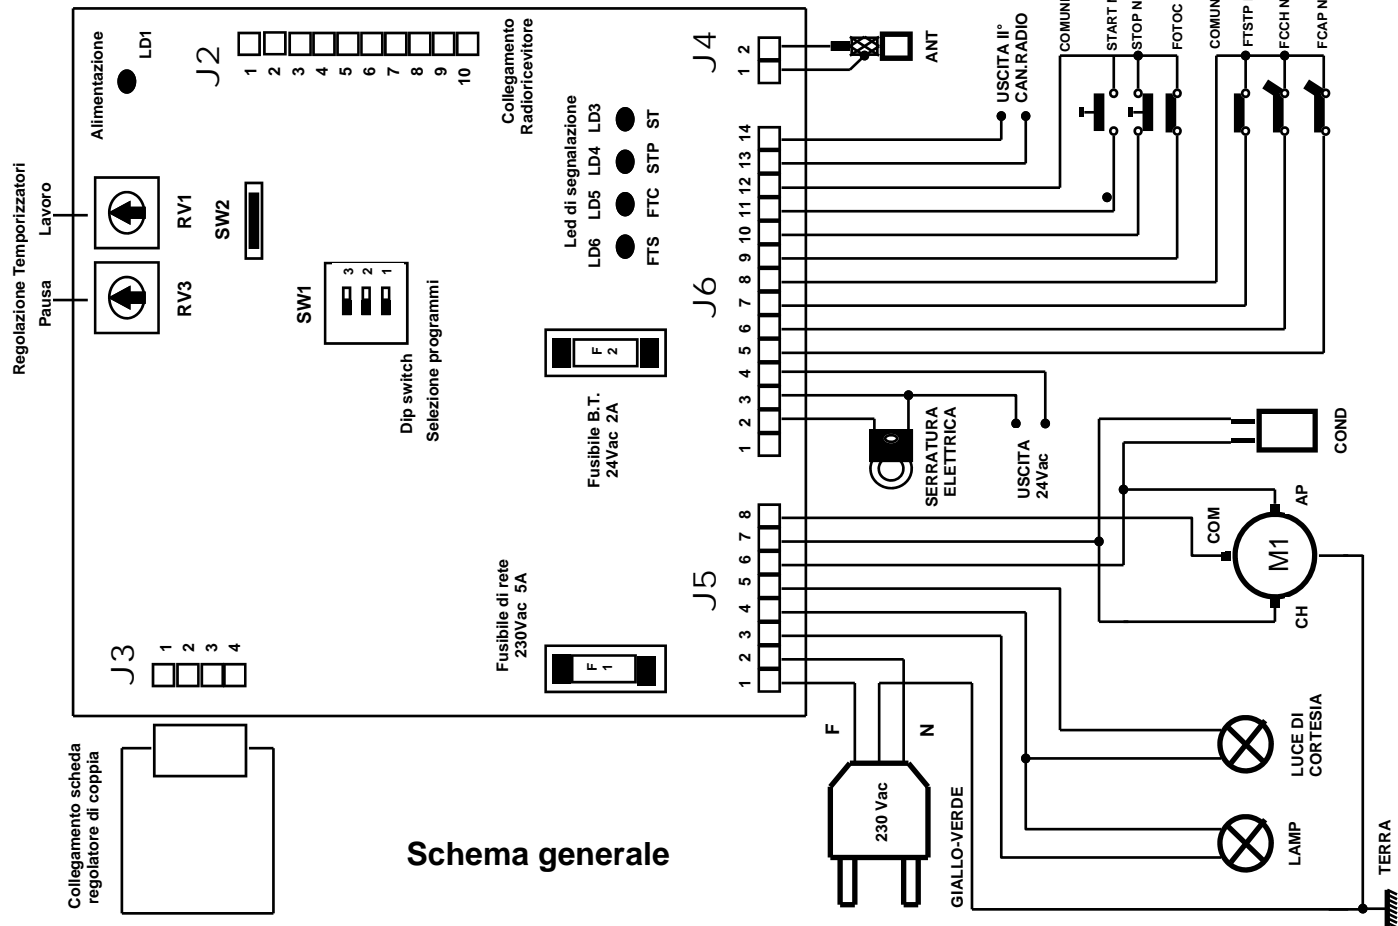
Regolazione Temporizzatori
Lavoro
Pausa
RV1
RV3
Alimentazione
LD1
J2
1 2 3 4 5 6 7 8 9 10
Collegamento Radioricevitore
SW2
SW1
3 2 1
Dip switch
Selezione programmi
Led di segnalazione
LD6 LD5 LD4 LD3
FTS FTC STP ST
J4
2
1
ANT
USCITA II° CAN.RADIO
COMUNE
START
STOP N
FOTOC
COMUNE
FTSTP
FCCH N
FCAP N
J6
14 13 12 11 10 9 8 7 6 5 4 3 2 1
F 2
Fusibile B.T. 24Vac 2A
SERRATURA ELETTRICA
USCITA 24Vac
COND
J5
8 7 6 5 4 3 2 1
COM
AP
M1
CH
Fusibile di rete 230Vac 5A
F 1
J3
1 2 3 4
F
N
230 Vac
GIALLO-VERDE
LUCE DI CORTESIA
LAMP
TERRA
Collegamento scheda regolatore di coppia
Schema generale